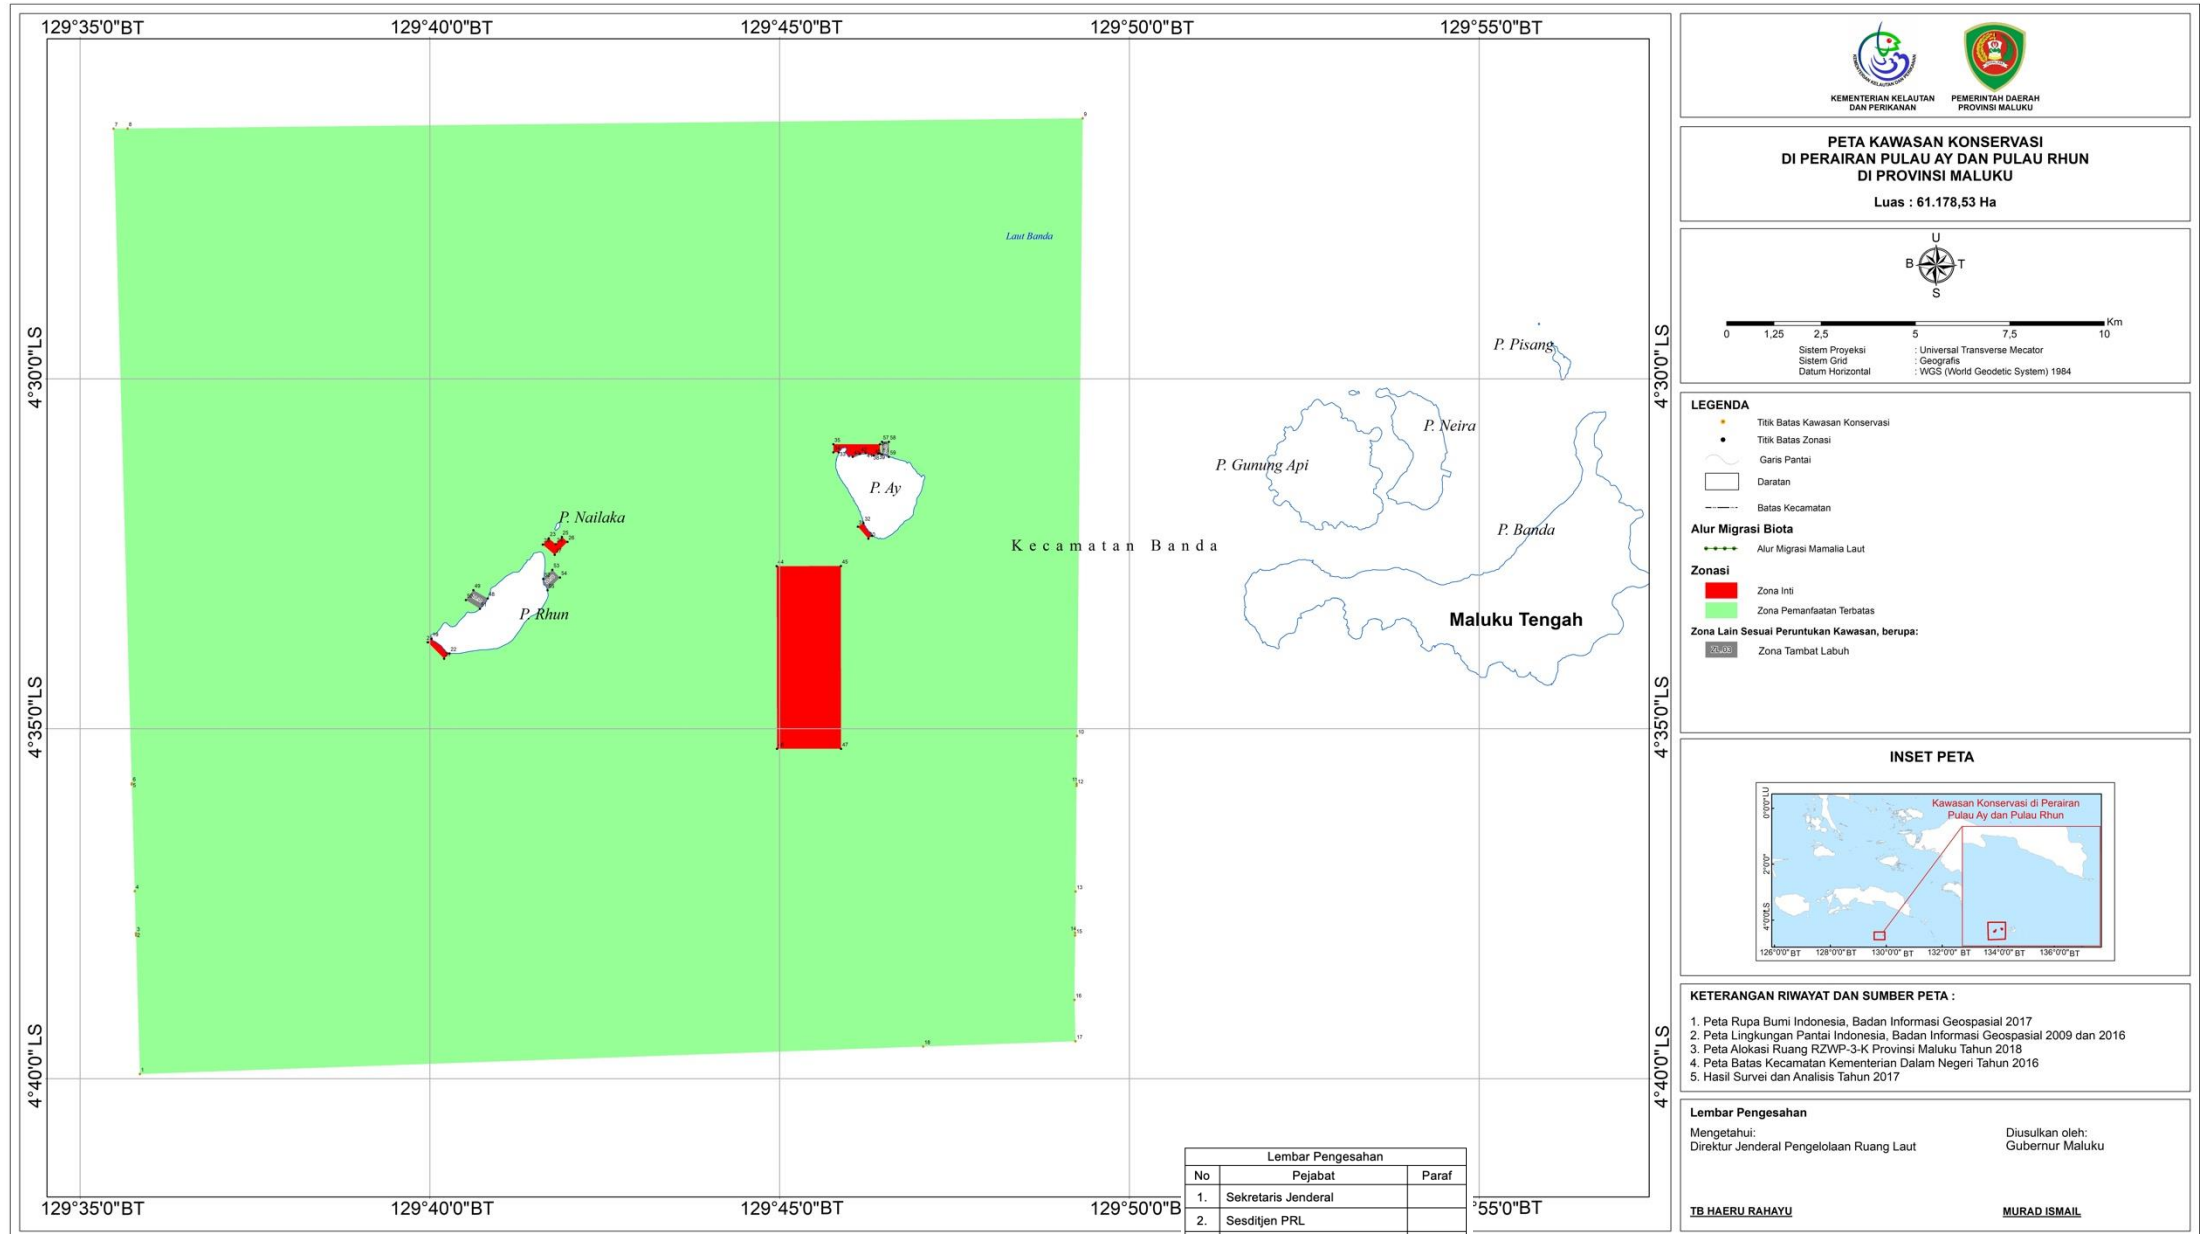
129°35'0"BT 129°40'0"BT 129°45'0"BT 129°50'0"BT 129°55'0"BT

4°30'0"LS
4°35'0"LS
4°40'0"LS

Laut Banda

P. Pisang
P. Neira
P. Gunung Api
P. Ay
P. Nailaka
P. Rhun
P. Banda
Kecamatan Banda
Maluku Tengah

KEMENTERIAN KELAUTAN DAN PERIKANAN
PEMERINTAH DAERAH PROVINSI MALUKU

PETA KAWASAN KONSERVASI
DI PERAIRAN PULAU AY DAN PULAU RHUN
DI PROVINSI MALUKU
Luas : 61.178,53 Ha

U
B T
S

0 1,25 2,5 5 7,5 10 Km

Sistem Proyeksi : Universal Transverse Mecator
Sistem Grid : Geografis
Datum Horizontal : WGS (World Geodetic System) 1984

LEGENDA
Titik Batas Kawasan Konservasi
Titik Batas Zonasi
Garis Pantai
Daratan
Batas Kecamatan
Alur Migrasi Biota
Alur Migrasi Mamalia Laut
Zonasi
Zona Inti
Zona Pemanfaatan Terbatas
Zona Lain Sesuai Peruntukan Kawasan, berupa:
Zona Tambat Labuh

INSET PETA
Kawasan Konservasi di Perairan Pulau Ay dan Pulau Rhun
126°0'0" BT 128°0'0" BT 130°0'0" BT 132°0'0" BT 134°0'0" BT 136°0'0" BT
0°0'0" LU 2°0'0" 4°0'0" LS

KETERANGAN RIWAYAT DAN SUMBER PETA :
1. Peta Rupa Bumi Indonesia, Badan Informasi Geospasial 2017
2. Peta Lingkungan Pantai Indonesia, Badan Informasi Geospasial 2009 dan 2016
3. Peta Alokasi Ruang RZWP-3-K Provinsi Maluku Tahun 2018
4. Peta Batas Kecamatan Kementerian Dalam Negeri Tahun 2016
5. Hasil Survei dan Analisis Tahun 2017

Lembar Pengesahan
Mengetahui:
Direktur Jenderal Pengelolaan Ruang Laut
Diusulkan oleh:
Gubernur Maluku
TB HAERU RAHAYU
MURAD ISMAIL

| Lembar Pengesahan | | |
|---|---|---|
| No | Pejabat | Paraf |
| 1. | Sekretaris Jenderal | |
| 2. | Sesditjen PRL | |